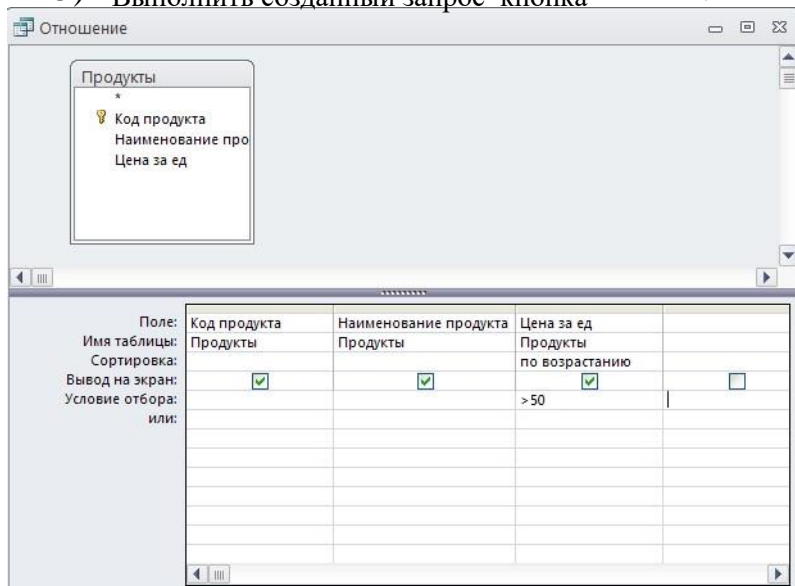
9) Выполнить созданный запрос кнопка

Отношение

Продукты
*
Код продукта
Наименование про
Цена за ед

| Поле: | Код продукта | Наименование продукта | Цена за ед | |
|---|---|---|---|---|
| Имя таблицы: | Продукты | Продукты | Продукты | |
| Сортировка: | | | по возрастанию | |
| Вывод на экран: | ☑ | ☑ | ☑ | ☐ |
| Условие отбора: | | | >50 | |
| или: | | | | |